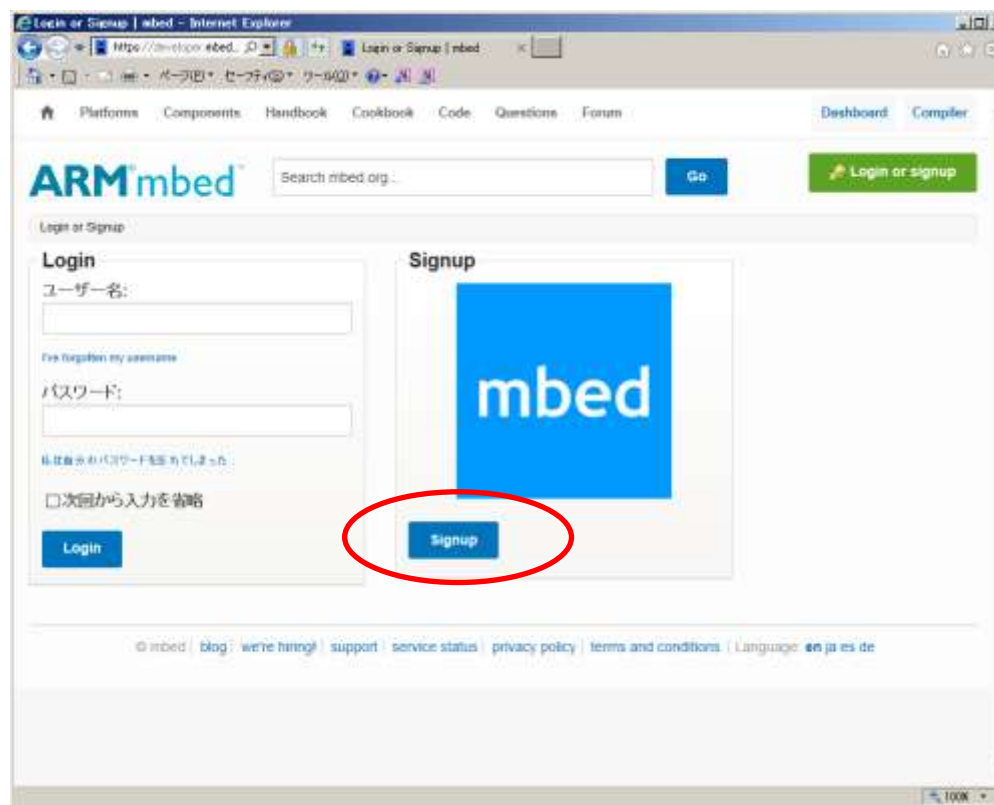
Login or Signup | mbed - Internet Explorer

https://developer.mbed.

Login or Signup | mbed

ページ(P) セーフティ(S) ツール(O)

Platforms Components Handbook Cookbook Code Questions Forum

Dashboard Compiler

ARMmbed

Search mbed.org...

Go

Login or signup

Login or Signup

Login

ユーザー名:

I've forgotten my username

パスワード:

私は自分のパスワードを忘れてしまった

□次回から入力を省略

Login

Signup

mbed

Signup

© mbed | blog | we're hiring! | support | service status | privacy policy | terms and conditions | Language: en ja es de

100%